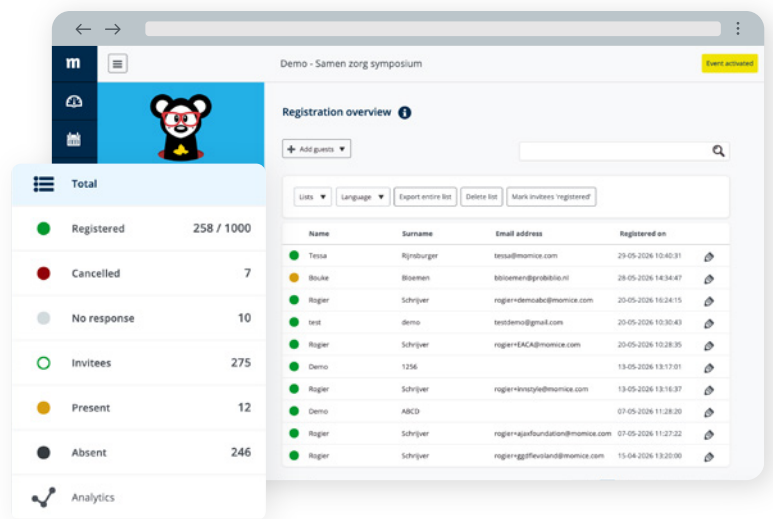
m

Demo - Samen zorg symposium

Event activated

Registration overview

Add guests

Lists
Language
Export entire list
Delete list
Mark invitees 'registered'

| Name | Surname | Email address | Registered on |
|---|---|---|---|
| Tessa | Rijnsburger | tessa@momice.com | 29-05-2026 10:40:31 |
| Bouke | Bloemen | bbloemen@probiblio.nl | 28-05-2026 14:34:47 |
| Rogier | Schrijver | rogier+demoabc@momice.com | 20-05-2026 16:24:15 |
| test | demo | testdemo@gmail.com | 20-05-2026 10:30:43 |
| Rogier | Schrijver | rogier+EACA@momice.com | 20-05-2026 10:28:35 |
| Demo | 1256 | | 13-05-2026 13:17:01 |
| Rogier | Schrijver | rogier+innstyle@momice.com | 13-05-2026 13:16:37 |
| Demo | ABCD | | 07-05-2026 11:28:20 |
| Rogier | Schrijver | rogier+ajaxfoundation@momice.com | 07-05-2026 11:27:22 |
| Rogier | Schrijver | rogier+ggdflevoland@momice.com | 15-04-2026 13:20:00 |

Total
Registered 258 / 1000
Cancelled 7
No response 10
Invitees 275
Present 12
Absent 246
Analytics